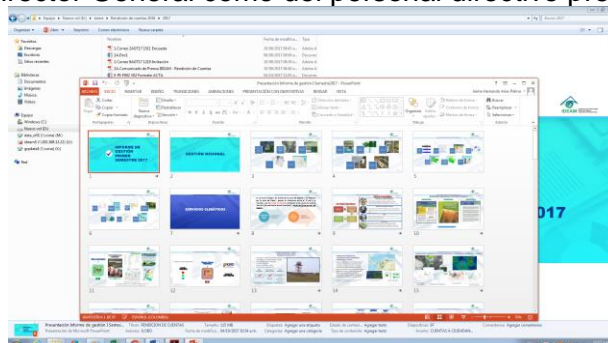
ector General como del personal directivo p

INFORME DE GESTIÓN PRIMER SEMESTRE 2017

GESTIÓN REGIONAL

SERVICIO CLIMÁTICO

017

Presentación Informe de gestión I Semestre2017 - PowerPoint

INICIO INSERTAR DISEÑO TRANSICIONES ANIMACIONES PRESENTACIÓN CON DIAPOSITIVAS REVISAR VISTA

Favoritos
Descargas
Escritorio
Sitios recientes

Bibliotecas
Documentos
Imágenes
Música
Vídeos

Equipo

Red

Presentación Informe de gestión I Seme...

Presentación de Microsoft PowerPoint

RENDICION DE CUENTAS

CUENTAS A CIUDADANI...